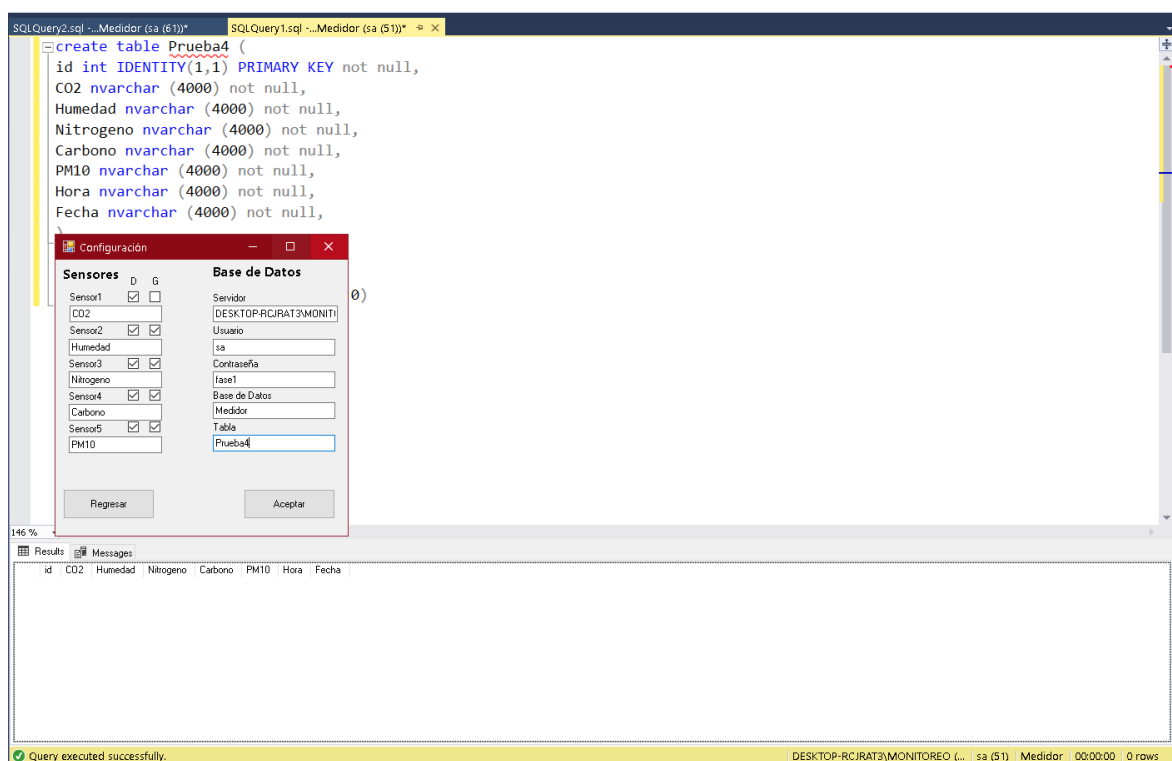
SQLQuery2.sql -...Medidor (sa (61))*
SQLQuery1.sql -...Medidor (sa (51))*

create table Prueba4 (
id int IDENTITY(1,1) PRIMARY KEY not null,
CO2 nvarchar (4000) not null,
Humedad nvarchar (4000) not null,
Nitrogeno nvarchar (4000) not null,
Carbono nvarchar (4000) not null,
PM10 nvarchar (4000) not null,
Hora nvarchar (4000) not null,
Fecha nvarchar (4000) not null,
)

0)

Configuración

Sensores
D G
Sensor1
CO2
Sensor2
Humedad
Sensor3
Nitrogeno
Sensor4
Carbono
Sensor5
PM10

Base de Datos
Servidor
DESKTOP-RCJRAT3\MONITO
Usuario
sa
Contraseña
fase1
Base de Datos
Medidor
Tabla
Prueba4

Regresar
Aceptar

146 %

Results
Messages

| id | CO2 | Humedad | Nitrogeno | Carbono | PM10 | Hora | Fecha |
|---|---|---|---|---|---|---|---|

Query executed successfully.
DESKTOP-RCJRAT3\MONITOREO (... | sa (51) | Medidor | 00:00:00 | 0 rows